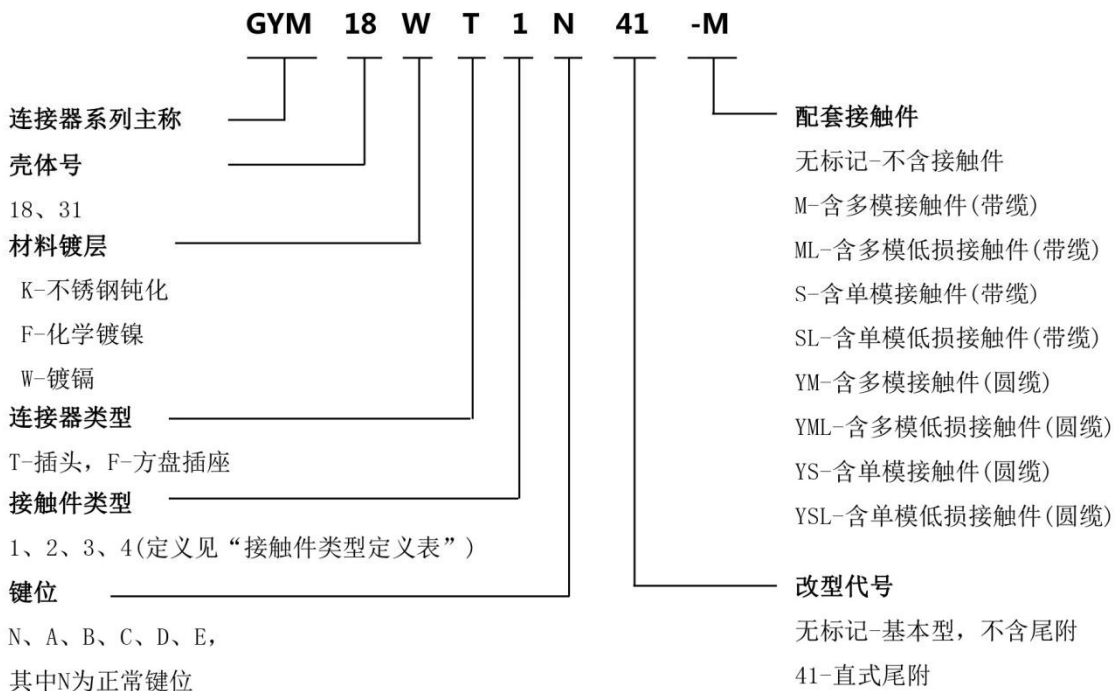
GYM 18 W T 1 N 41 -M

连接器系列主称

壳体号

18、31

材料镀层

K-不锈钢钝化

F-化学镀镍

W-镀镉

连接器类型

T-插头，F-方盘插座

接触件类型

1、2、3、4(定义见“接触件类型定义表”)

键位

N、A、B、C、D、E，

其中N为正常键位

配套接触件

无标记-不含接触件

M-含多模接触件(带缆)

ML-含多模低损接触件(带缆)

S-含单模接触件(带缆)

SL-含单模低损接触件(带缆)

YM-含多模接触件(圆缆)

YML-含多模低损接触件(圆缆)

YS-含单模接触件(圆缆)

YSL-含单模低损接触件(圆缆)

改型代号

无标记-基本型，不含尾附

41-直式尾附